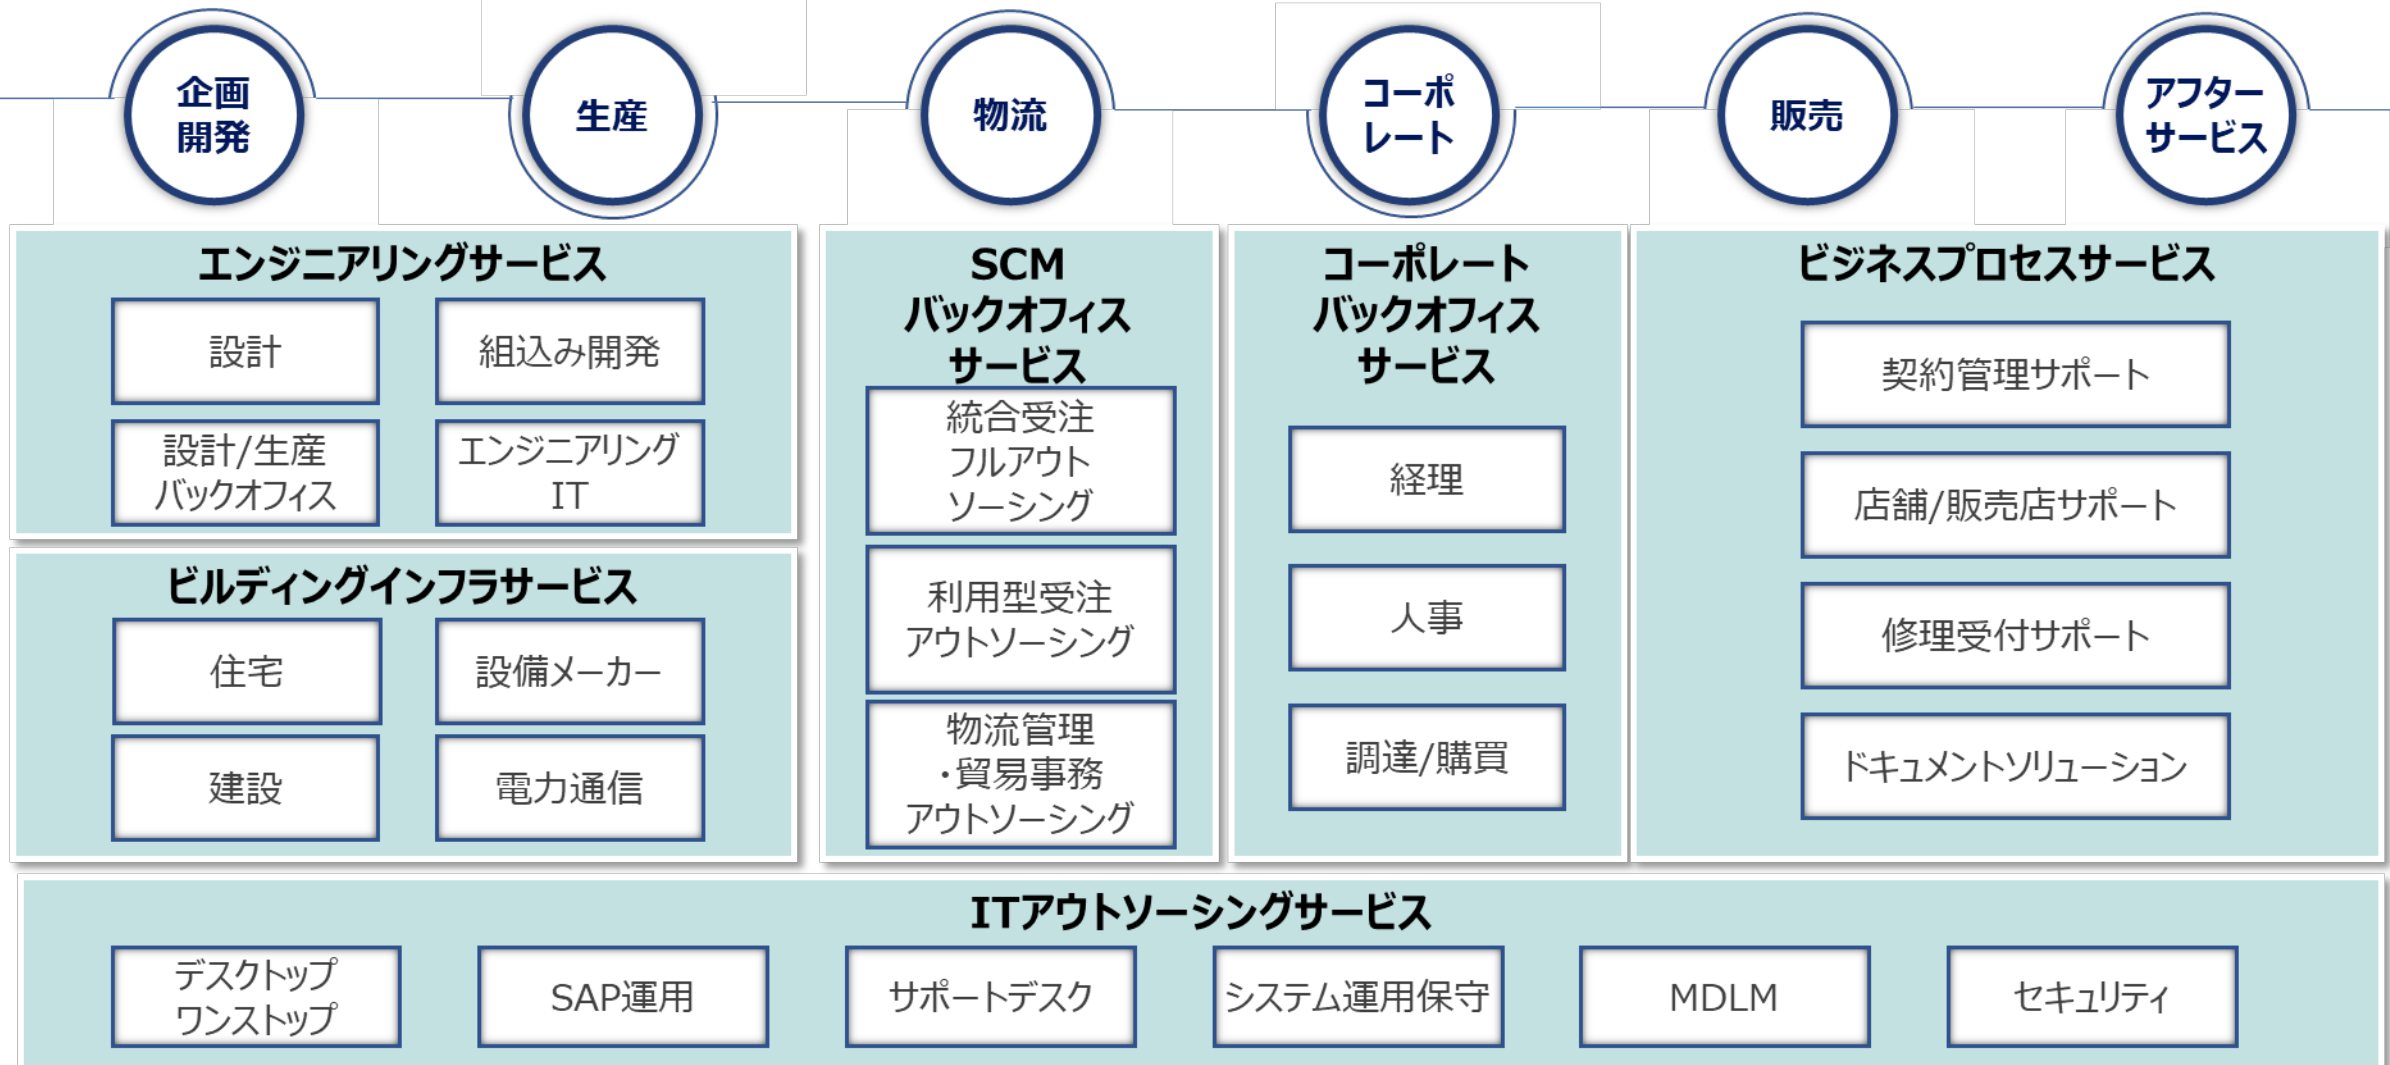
企画開発

生産

物流

コーポレート

販売

アフターサービス

エンジニアリングサービス

設計

組込み開発

設計/生産バックオフィス

エンジニアリングIT

ビルディングインフラサービス

住宅

設備メーカー

建設

電力通信

SCM バックオフィスサービス

統合受注フルアウトソーシング

利用型受注アウトソーシング

物流管理・貿易事務アウトソーシング

コーポレートバックオフィスサービス

経理

人事

調達/購買

ビジネスプロセスサービス

契約管理サポート

店舗/販売店サポート

修理受付サポート

ドキュメントソリューション

ITアウトソーシングサービス

デスクトップワンストップ

SAP運用

サポートデスク

システム運用保守

MDLM

セキュリティ